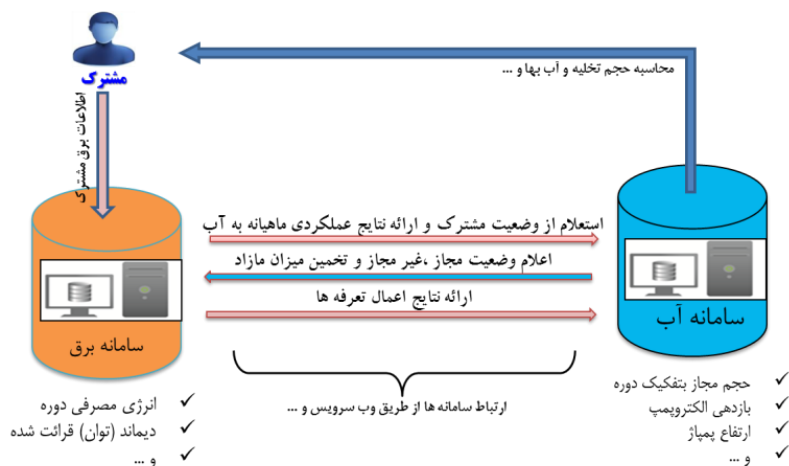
مشترک

محاسبه حجم تخلیه و آب بها و ...

اطلاعات برق مشترک

استعلام از وضعیت مشترک و ارائه نتایج عملکردی ماهیانه به آب

اعلام وضعیت مجاز ،غیر مجاز و تخمین میزان مازاد

ارائه نتایج اعمال تعرفه ها

سامانه برق

سامانه آب

ارتباط سامانه ها از طریق وب سرویس و ...

✓ انرژی مصرفی دوره
✓ دیماند (توان) قرائت شده
✓ و ...

✓ حجم مجاز بتفکیک دوره
✓ بازدهی الکتروپمپ
✓ ارتفاع پمپاژ
✓ و ...